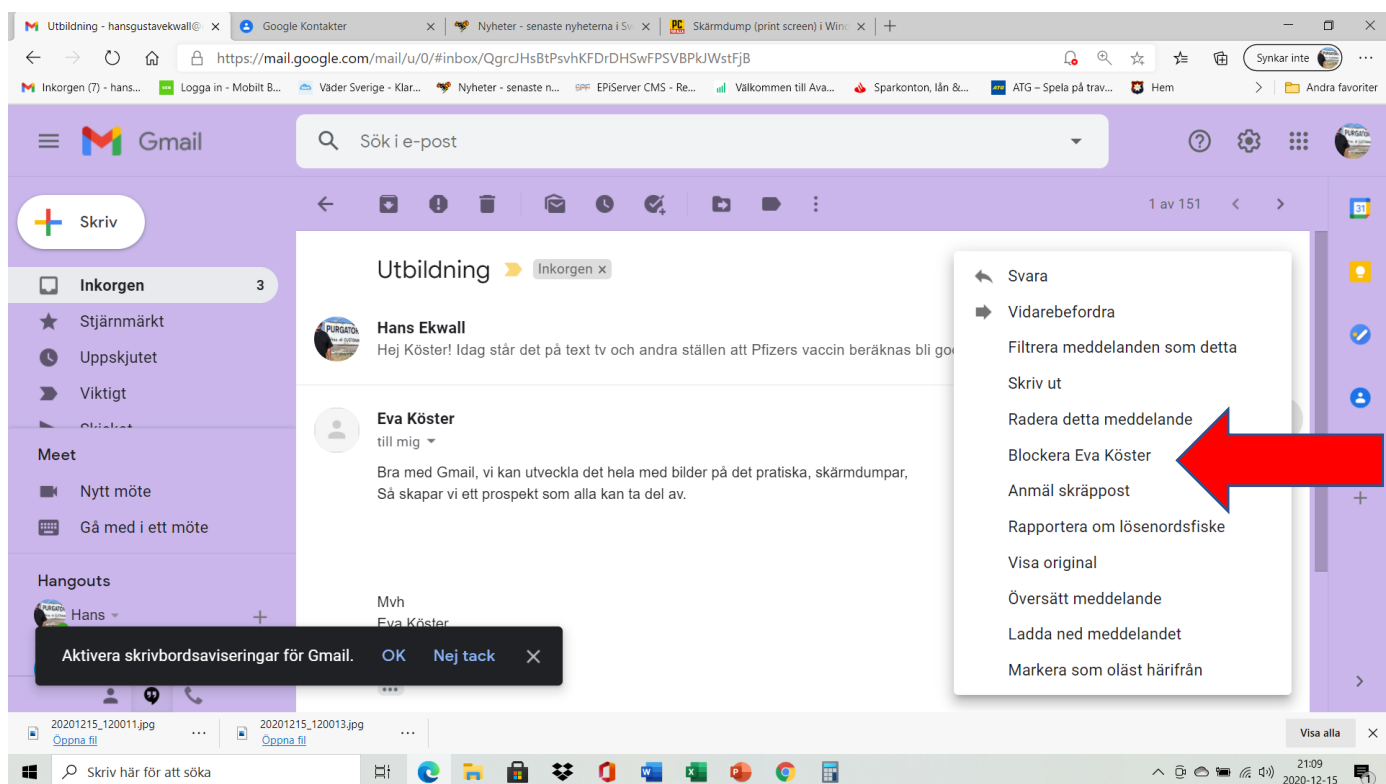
Utbildning - hansgustavekwall@ ×
Google Kontakter ×
Nyheter - senaste nyheterna i Sv ×
Skärmdump (print screen) i Wind ×
+

https://mail.google.com/mail/u/0/#inbox/QgrcJHsBtPsvhKFDrDHSwFPSVBPkJWstFjB

Synkar inte

Inkorgen (7) - hans...
Logga in - Mobilt B...
Väder Sverige - Klar...
Nyheter - senaste n...
EPiServer CMS - Re...
Välkommen till Ava...
Sparkonton, lån &...
ATG – Spela på trav...
Hem
Andra favoriter

Gmail
Sök i e-post

Skriv
Inkorgen 3
Stjärnmärkt
Uppskjutet
Viktigt
Skickat

Meet
Nytt möte
Gå med i ett möte

Hangouts
Hans

1 av 151

Utbildning Inkorgen ×

Hans Ekwall
Hej Köster! Idag står det på text tv och andra ställen att Pfizers vaccin beräknas bli god

Eva Köster
till mig

Bra med Gmail, vi kan utveckla det hela med bilder på det pratiska, skärmdumpar,
Så skapar vi ett prospekt som alla kan ta del av.

Mvh
Eva Köster

Svara
Vidarebefordra
Filtrera meddelanden som detta
Skriv ut
Radera detta meddelande
Blockera Eva Köster
Anmäl skräppost
Rapportera om lösenordsfiske
Visa original
Översätt meddelande
Ladda ned meddelandet
Markera som oläst härifrån

Aktivera skrivbordsaviseringar för Gmail. OK Nej tack

20201215_120011.jpg
Öppna fil
20201215_120013.jpg
Öppna fil
Visa alla

Skriv här för att söka
21:09
2020-12-15